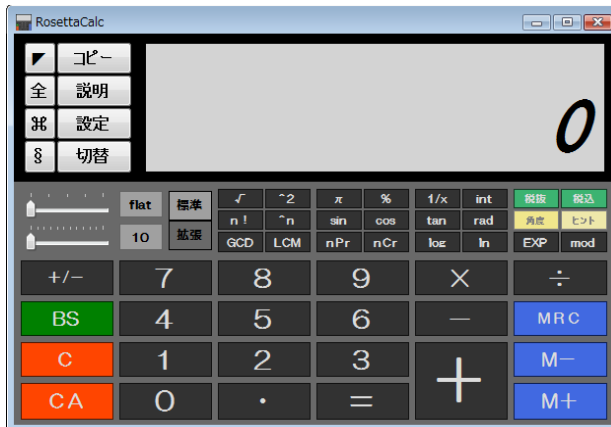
RosettaCalc

◤ コピー
全 説明
⌘ 設定
§ 切替

0

flat
10
標準
拡張

√ ^2 π % 1/x int 税抜 税込
n ! ^n sin cos tan rad 角度 ヒント
GCD LCM nPr nCr log ln EXP mod

+/− 7 8 9 × ÷
BS 4 5 6 − MRC
C 1 2 3 + M−
CA 0 . = M+